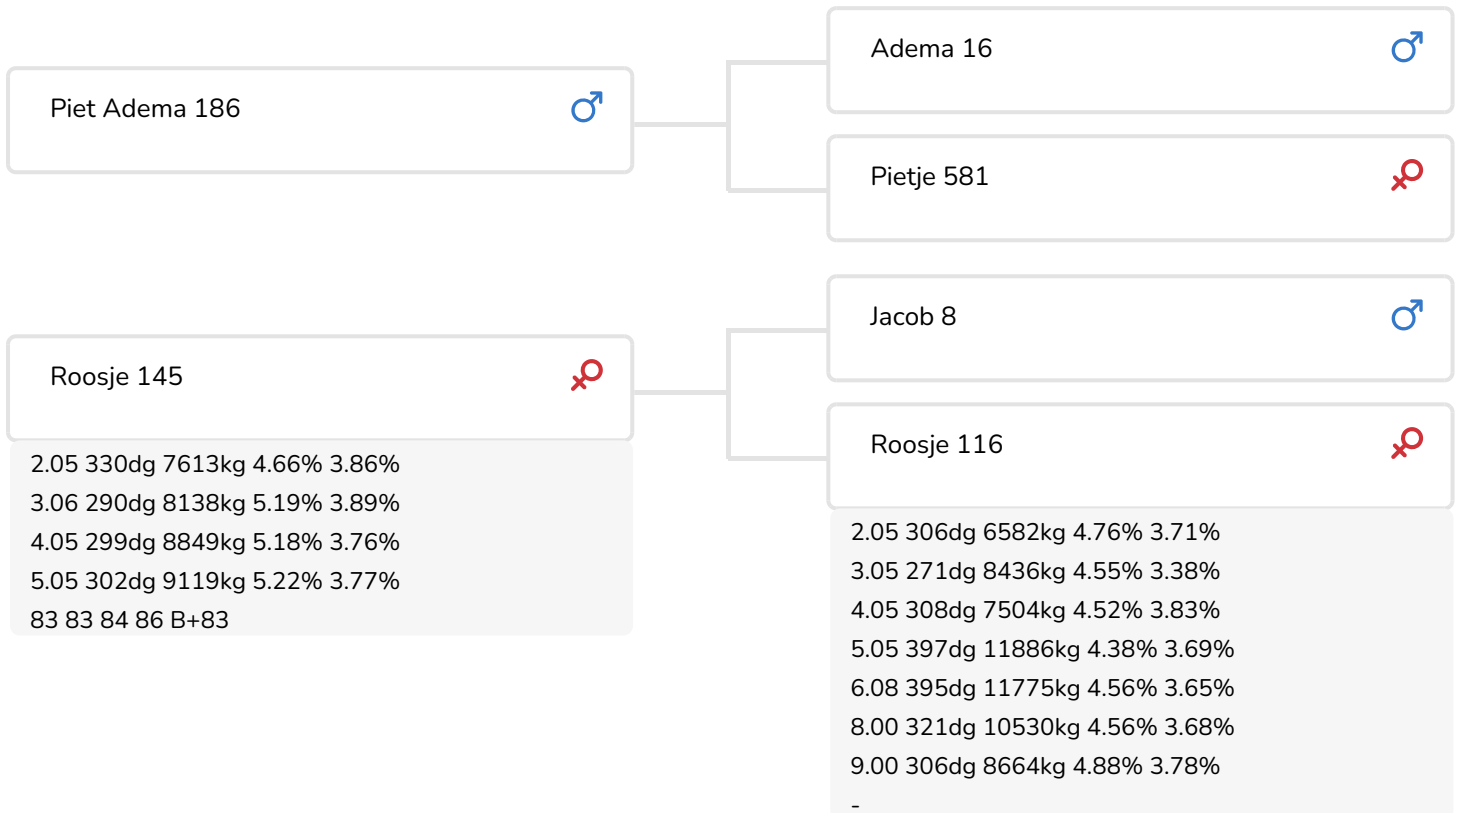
Piet Adema 186 ♂

Adema 16 ♂

Pietje 581 ♀

Roosje 145 ♀

2.05 330dg 7613kg 4.66% 3.86%
3.06 290dg 8138kg 5.19% 3.89%
4.05 299dg 8849kg 5.18% 3.76%
5.05 302dg 9119kg 5.22% 3.77%
83 83 84 86 B+83

Jacob 8 ♂

Roosje 116 ♀

2.05 306dg 6582kg 4.76% 3.71%
3.05 271dg 8436kg 4.55% 3.38%
4.05 308dg 7504kg 4.52% 3.83%
5.05 397dg 11886kg 4.38% 3.69%
6.08 395dg 11775kg 4.56% 3.65%
8.00 321dg 10530kg 4.56% 3.68%
9.00 306dg 8664kg 4.88% 3.78%
-